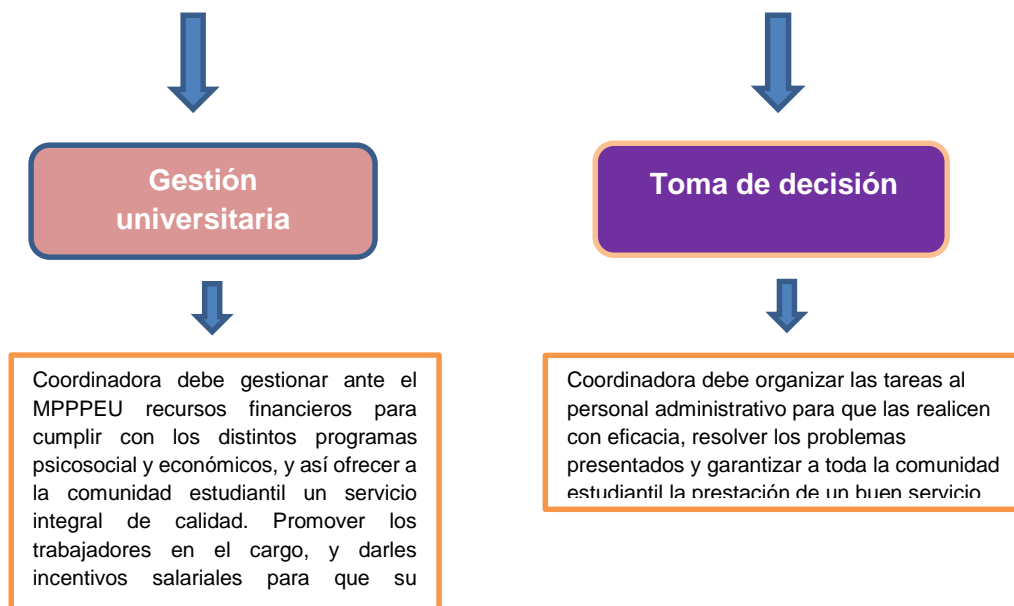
Gestión universitaria

Coordinadora debe gestionar ante el MPPPEU recursos financieros para cumplir con los distintos programas psicosocial y económicos, y así ofrecer a la comunidad estudiantil un servicio integral de calidad. Promover los trabajadores en el cargo, y darles incentivos salariales para que su

Toma de decisión

Coordinadora debe organizar las tareas al personal administrativo para que las realicen con eficacia, resolver los problemas presentados y garantizar a toda la comunidad estudiantil la prestación de un buen servicio